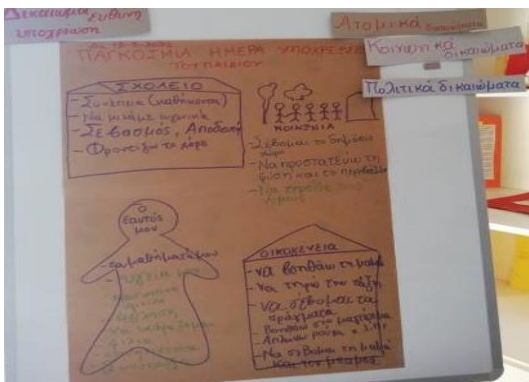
Δικαίωμα ευθύνη υποχρέωση

Ατομικά δικαιώματα

Κοινωνικά δικαιώματα

Πολιτικά δικαιώματα

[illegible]
ΠΑΓΚΟΣΜΙΑ ΗΜΕΡΑ ΥΠΟΧΡΕ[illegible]
ΤΟΥ ΠΑΙΔΙΟΥ

ΣΧΟΛΕΙΟ
- Συνέπεια (καθήκοντα)
- Να μιλάμε ευγενικά
- Σεβασμός, Αποδοχή
- Φροντίζω τα δέρα

ΚΟΙΝΩΝΙΑ
- Σέβομαι τα δημόσια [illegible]
- Να προστατεύω τη φύση και το περιβάλλον
- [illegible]

Ο Εαυτός μου
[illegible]
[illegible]
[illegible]
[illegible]

ΟΙΚΟΓΕΝΕΙΑ
- Να βοηθάω τη μαμά
- Να τηρώ τον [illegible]
- Να σέβομαι τα πράγματα
- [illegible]
- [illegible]
- Να σέβομαι τη μαμά και τα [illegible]